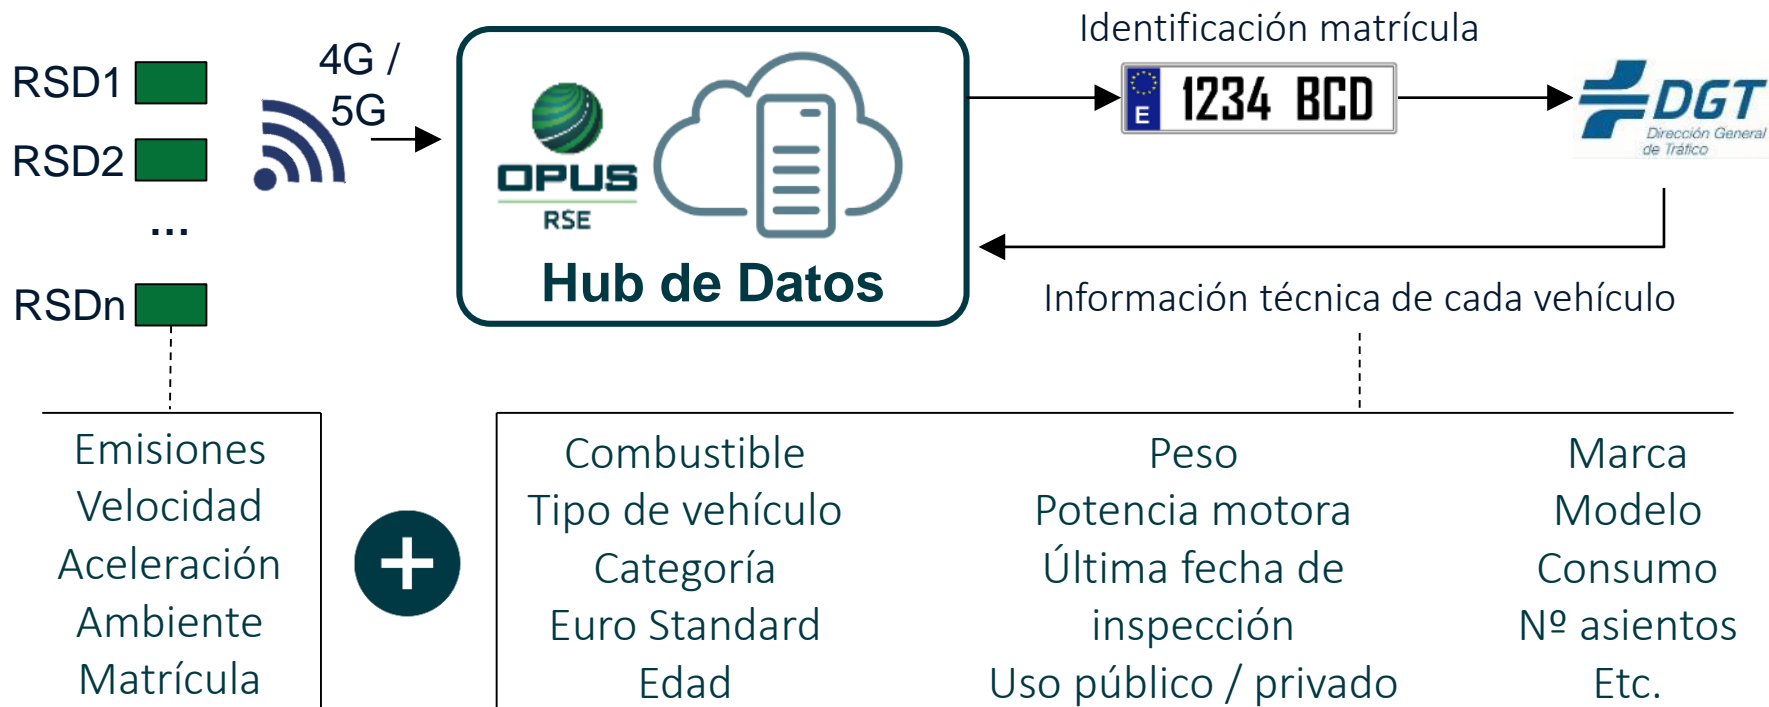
RSD1
RSD2
...
RSDn

4G / 5G

OPUS
RSE

Hub de Datos

Identificación matrícula

E 1234 BCD

DGT
Dirección General de Tráfico

Información técnica de cada vehículo

Emisiones
Velocidad
Aceleración
Ambiente
Matrícula

+

Combustible
Tipo de vehículo
Categoría
Euro Standard
Edad

Peso
Potencia motora
Última fecha de inspección
Uso público / privado

Marca
Modelo
Consumo
Nº asientos
Etc.